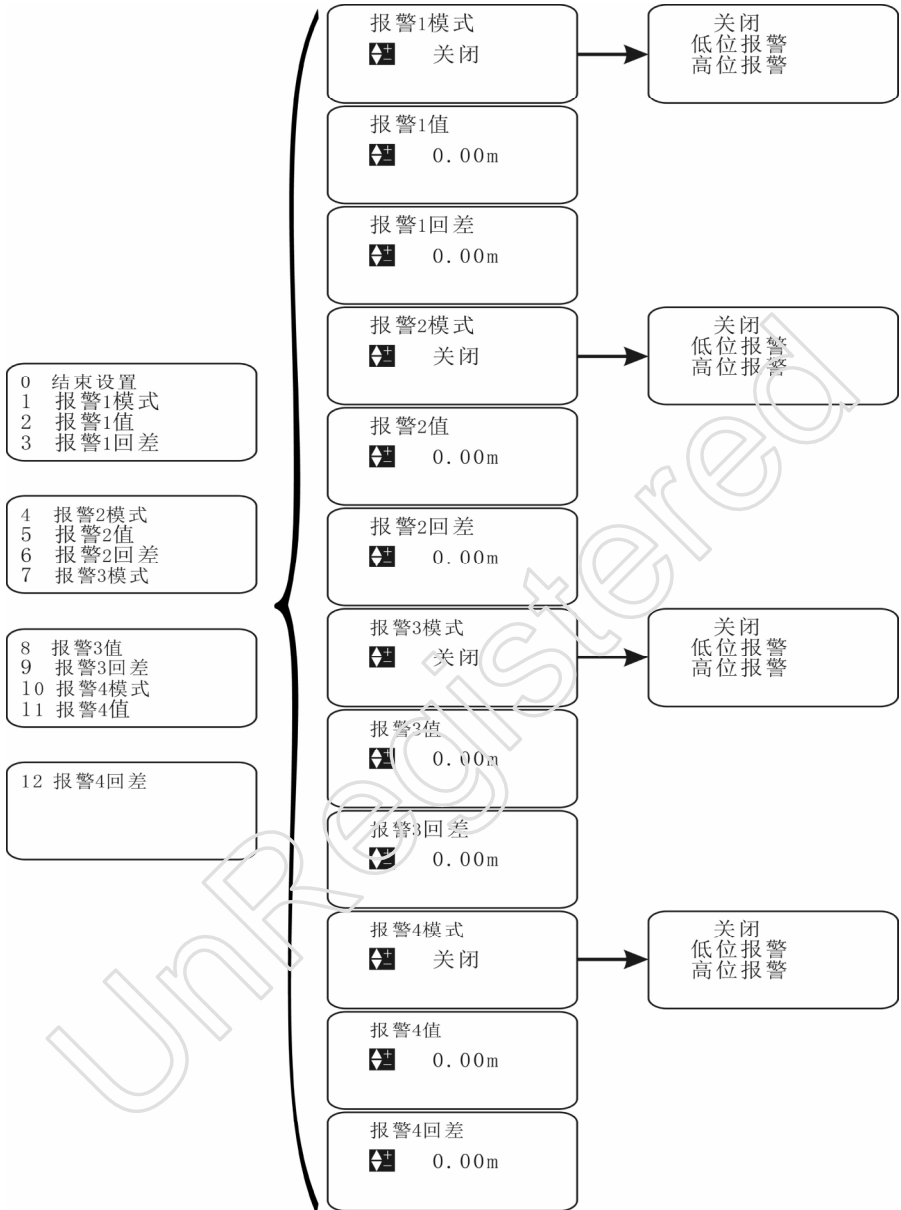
0 结束设置
1 报警1模式
2 报警1值
3 报警1回差

4 报警2模式
5 报警2值
6 报警2回差
7 报警3模式

8 报警3值
9 报警3回差
10 报警4模式
11 报警4值

12 报警4回差

报警1模式
关闭

关闭
低位报警
高位报警

报警1值
0.00m

报警1回差
0.00m

报警2模式
关闭

关闭
低位报警
高位报警

报警2值
0.00m

报警2回差
0.00m

报警3模式
关闭

关闭
低位报警
高位报警

报警3值
0.00m

报警3回差
0.00m

报警4模式
关闭

关闭
低位报警
高位报警

报警4值
0.00m

报警4回差
0.00m

UnRegistered